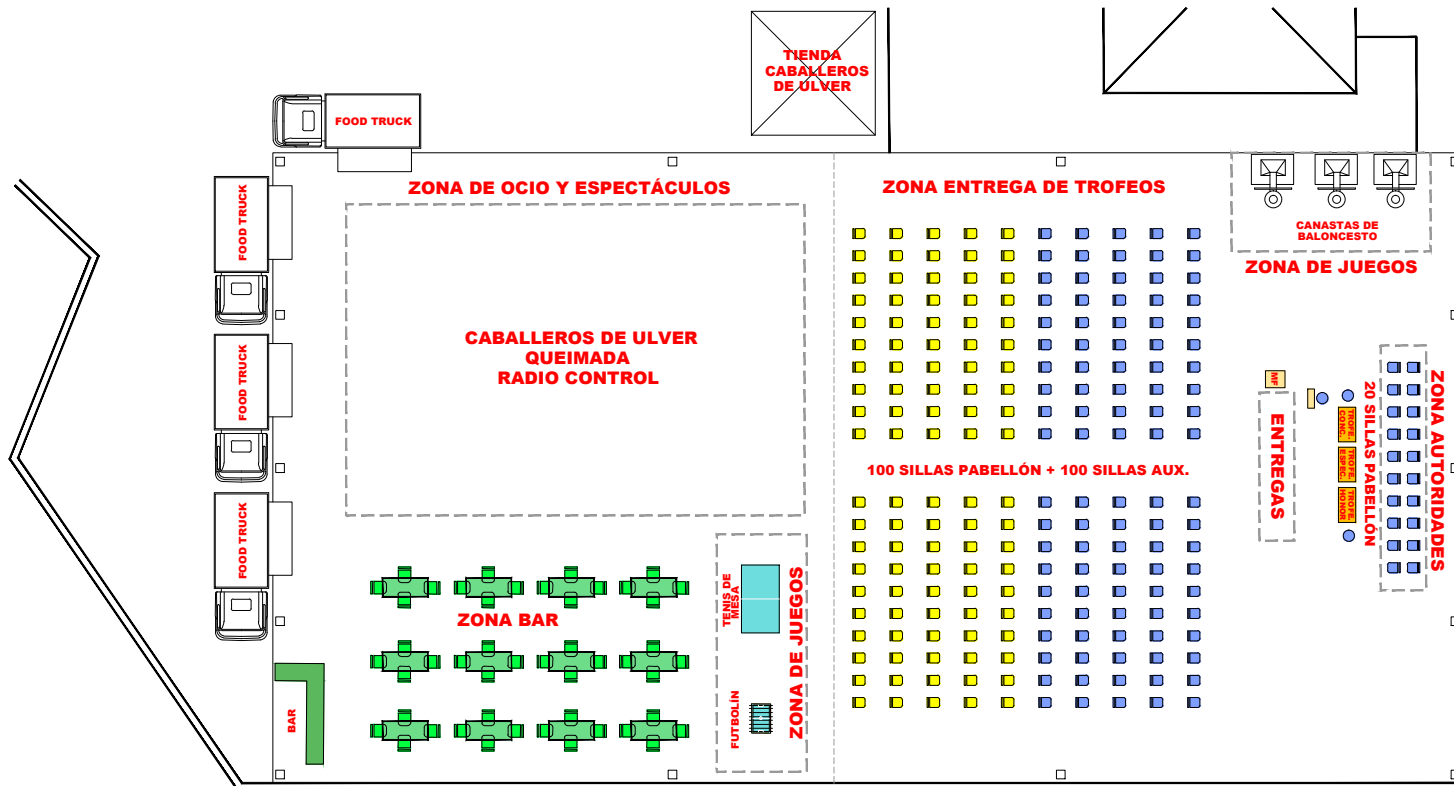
TIENDA CABALLEROS DE ULVER

FOOD TRUCK

ZONA DE OCIO Y ESPECTÁCULOS

ZONA ENTREGA DE TROFEOS

CANASTAS DE BALONCESTO

ZONA DE JUEGOS

FOOD TRUCK

CABALLEROS DE ULVER
QUEIMADA
RADIO CONTROL

FOOD TRUCK

MF

ENTREGAS

TROFE. CONC.

TROFE. ESPEC.

TROFE. HONOR.

20 SILLAS PABELLÓN

ZONA AUTORIDADES

100 SILLAS PABELLÓN + 100 SILLAS AUX.

FOOD TRUCK

TENIS DE MESA

ZONA BAR

ZONA DE JUEGOS

FUTBOLIN

BAR